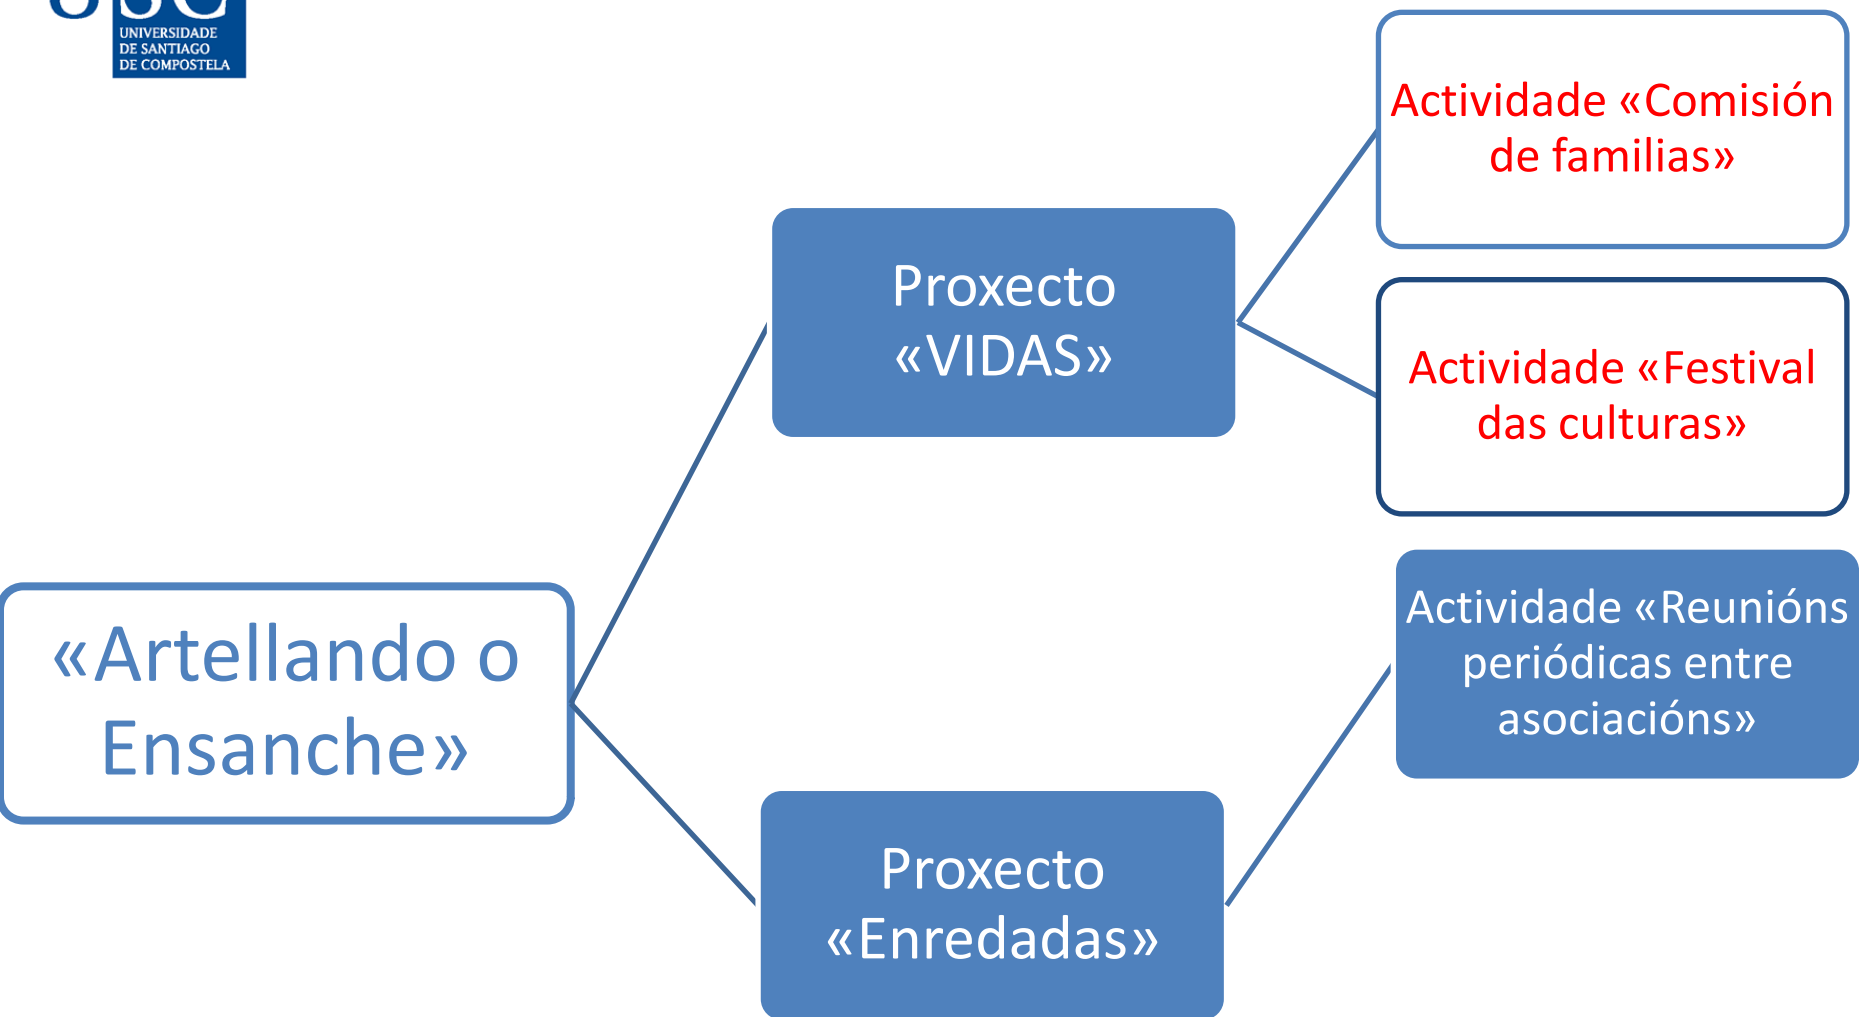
UNIVERSIDADE DE SANTIAGO DE COMPOSTELA

Actividade «Comisión de familias»

Proxecto «VIDAS»

Actividade «Festival das culturas»

«Artellando o Ensanche»

Actividade «Reunións periódicas entre asociacións»

Proxecto «Enredadas»